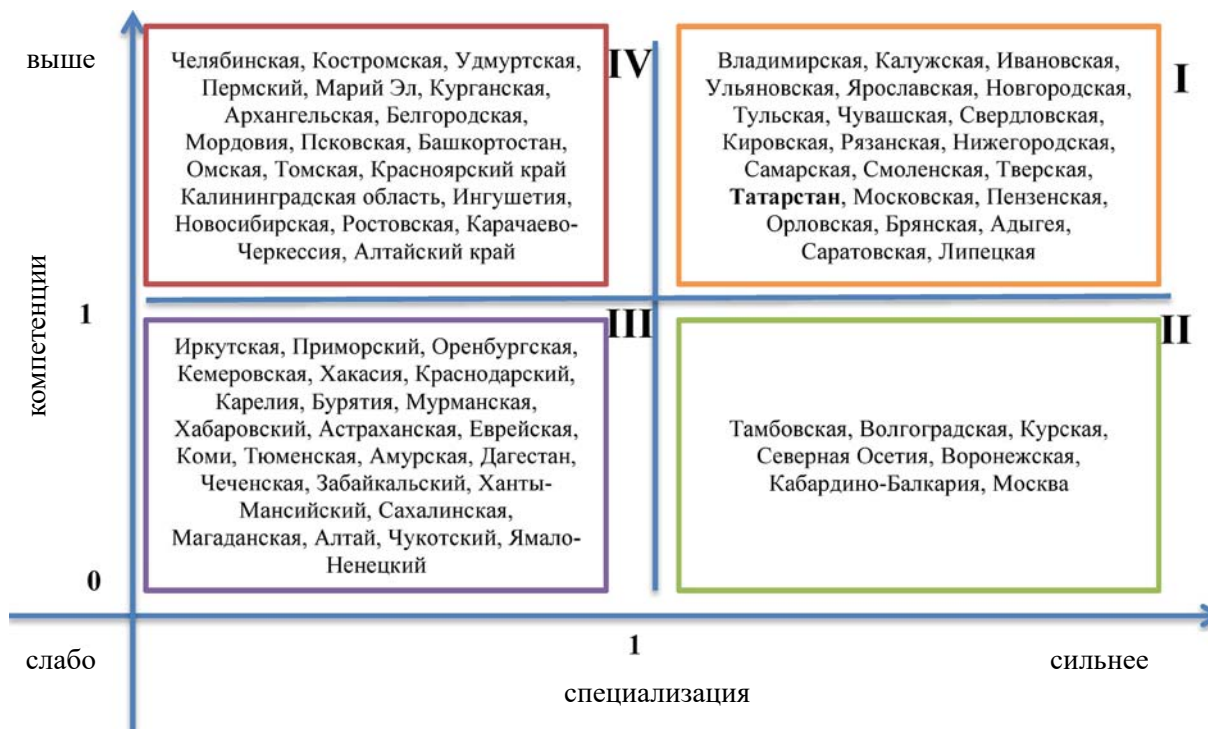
выше

Челябинская, Костромская, Удмуртская, Пермский, Марий Эл, Курганская, Архангельская, Белгородская, Мордовия, Псковская, Башкортостан, Омская, Томская, Красноярский край Калининградская область, Ингушетия, Новосибирская, Ростовская, Карачаево-Черкессия, Алтайский край

IV

Владимирская, Калужская, Ивановская, Ульяновская, Ярославская, Новгородская, Тульская, Чувашская, Свердловская, Кировская, Рязанская, Нижегородская, Самарская, Смоленская, Тверская, **Татарстан**, Московская, Пензенская, Орловская, Брянская, Адыгея, Саратовская, Липецкая

I

компетенции

1

Иркутская, Приморский, Оренбургская, Кемеровская, Хакасия, Краснодарский, Карелия, Бурятия, Мурманская, Хабаровский, Астраханская, Еврейская, Коми, Тюменская, Амурская, Дагестан, Чеченская, Забайкальский, Ханты-Мансийский, Сахалинская, Магаданская, Алтай, Чукотский, Ямало-Ненецкий

III

II

Тамбовская, Волгоградская, Курская, Северная Осетия, Воронежская, Кабардино-Балкария, Москва

0

слабо

1

сильнее

специализация